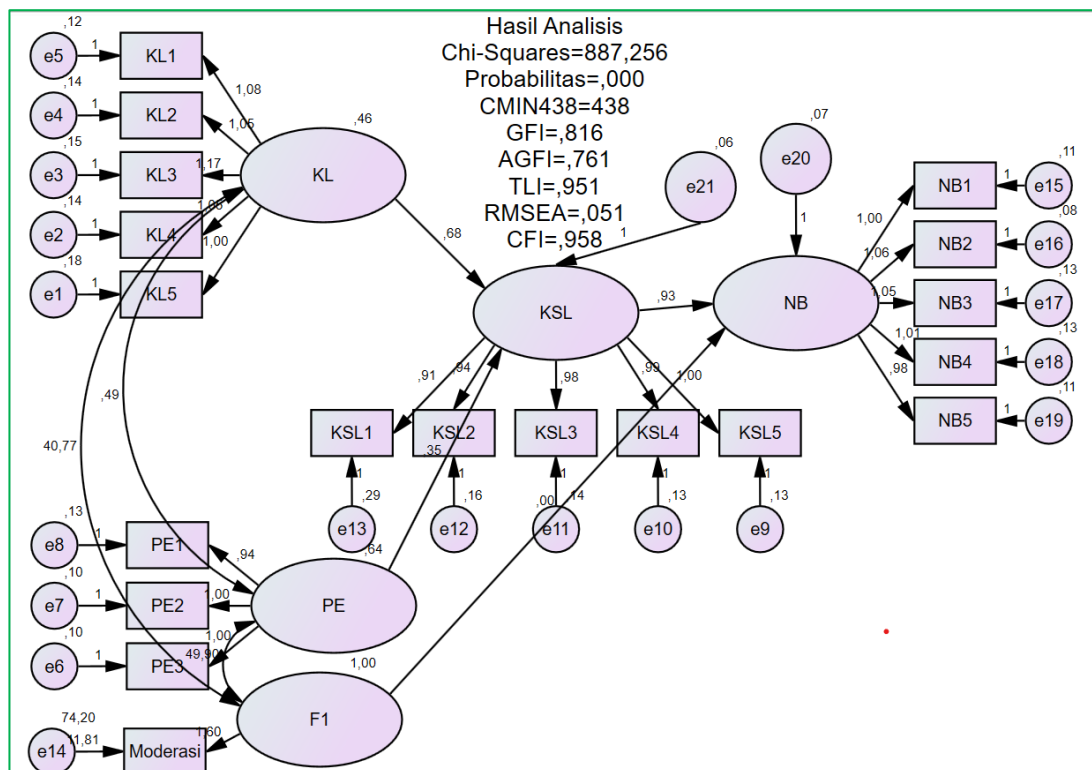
Hasil Analisis
Chi-Squares=887,256
Probabilitas=,000
CMIN438=438
GFI=,816
AGFI=,761
TLI=,951
RMSEA=,051
CFI=,958

,12
e5
1
KL1
,14
e4
1
KL2
,15
e3
1
KL3
,14
e2
1
KL4
,18
e1
1
KL5
1,08
1,05
1,17
1,06
1,00
,46
KL
,68
,06
e21
1
,07
e20
1
KSL
,93
NB
,11
NB1
1
e15
,08
NB2
1
e16
,13
NB3
1
e17
,13
NB4
1
e18
,11
NB5
1
e19
1,00
1,06
1,05
1,01
,98
,91
,94
,98
,99
1,00
KSL1
KSL2
KSL3
KSL4
KSL5
,35
1
1
1
1
1
,29
e13
,16
e12
,00
e11
,14
,13
e10
,13
e9
,49
40,77
,13
e8
1
PE1
,10
e7
1
PE2
,10
e6
1
PE3
,94
1,00
1,00
49,90
,64
PE
1,00
F1
74,20
e14
11,81
Moderasi
1,60